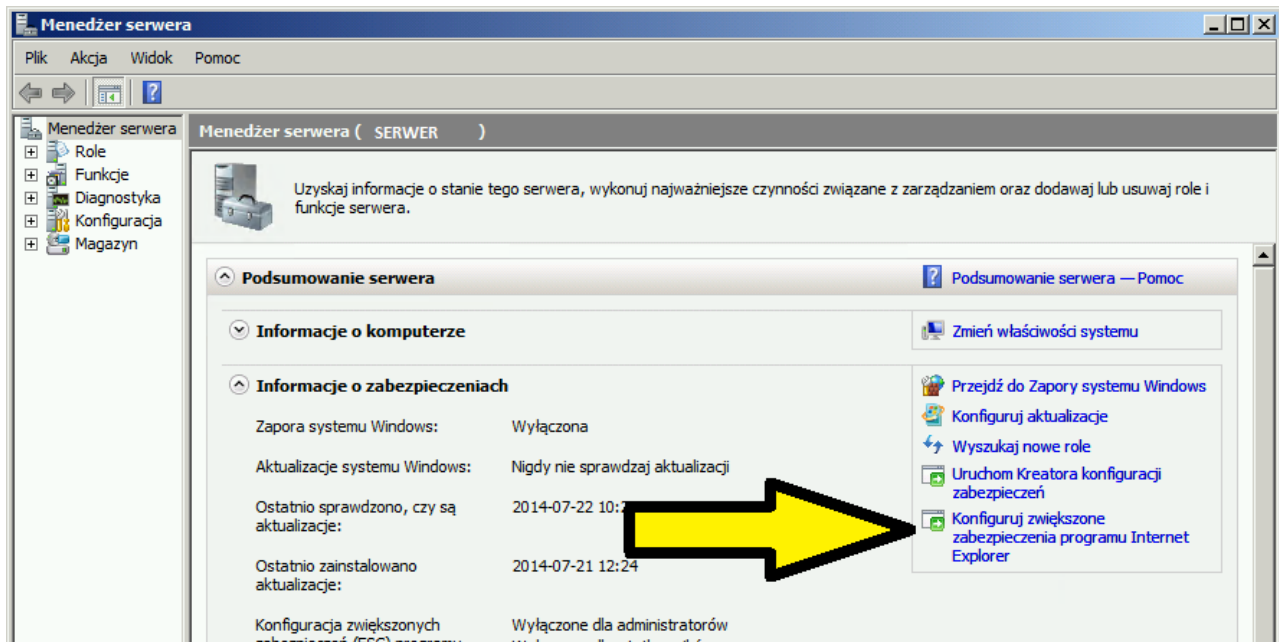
Menedżer serwera

Plik Akcja Widok Pomoc

Menedżer serwera
Role
Funkcje
Diagnostyka
Konfiguracja
Magazyn

Menedżer serwera ( SERWER )

Uzyskaj informacje o stanie tego serwera, wykonuj najważniejsze czynności związane z zarządzaniem oraz dodawaj lub usuwaj role i funkcje serwera.

Podsumowanie serwera

Podsumowanie serwera — Pomoc

Informacje o komputerze

Zmień właściwości systemu

Informacje o zabezpieczeniach

Przejdź do Zapory systemu Windows
Konfiguruj aktualizacje
Wyszukaj nowe role
Uruchom Kreatora konfiguracji zabezpieczeń
Konfiguruj zwiększone zabezpieczenia programu Internet Explorer

| | |
|---|---|
| Zapora systemu Windows: | Wyłączona |
| Aktualizacje systemu Windows: | Nigdy nie sprawdzaj aktualizacji |
| Ostatnio sprawdzono, czy są aktualizacje: | 2014-07-22 10:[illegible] |
| Ostatnio zainstalowano aktualizacje: | 2014-07-21 12:24 |
| Konfiguracja zwiększonych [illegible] | Wyłączone dla administratorów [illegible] |